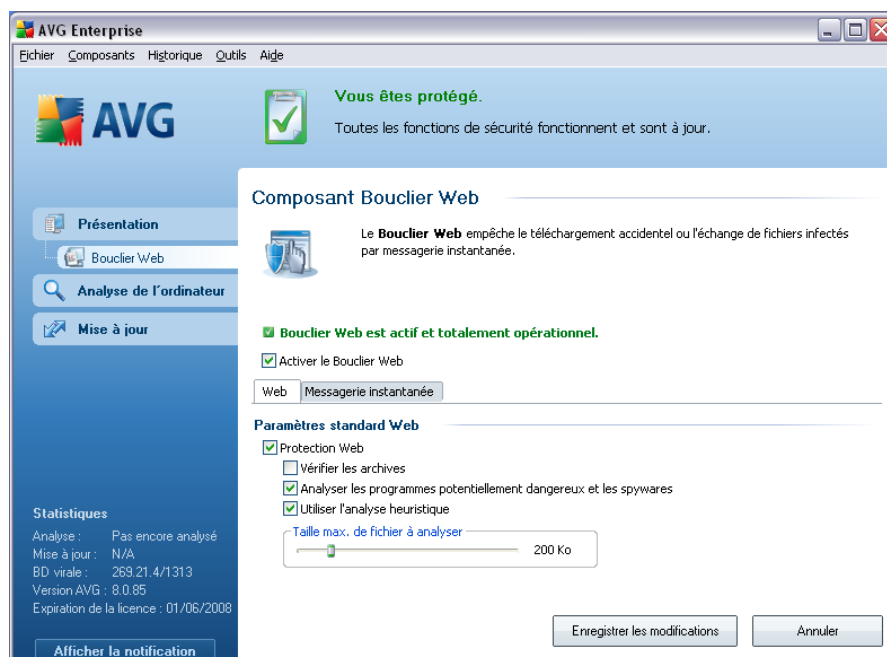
AVG Enterprise

Fichier Composants Historique Outils Aide

AVG

Vous êtes protégé.

Toutes les fonctions de sécurité fonctionnent et sont à jour.

Composant Bouclier Web

Le **Bouclier Web** empêche le téléchargement accidentel ou l'échange de fichiers infectés par messagerie instantanée.

Présentation

Bouclier Web

Analyse de l'ordinateur

Mise à jour

Bouclier Web est actif et totalement opérationnel.

Activer le Bouclier Web

Web | Messagerie instantanée

Paramètres standard Web

Protection Web

Vérifier les archives

Analyser les programmes potentiellement dangereux et les spywares

Utiliser l'analyse heuristique

Taille max. de fichier à analyser

200 Ko

Statistiques

Analyse : Pas encore analysé
Mise à jour : N/A
BD virale : 269.21.4/1313
Version AVG : 8.0.85
Expiration de la licence : 01/06/2008

Afficher la notification

Enregistrer les modifications

Annuler